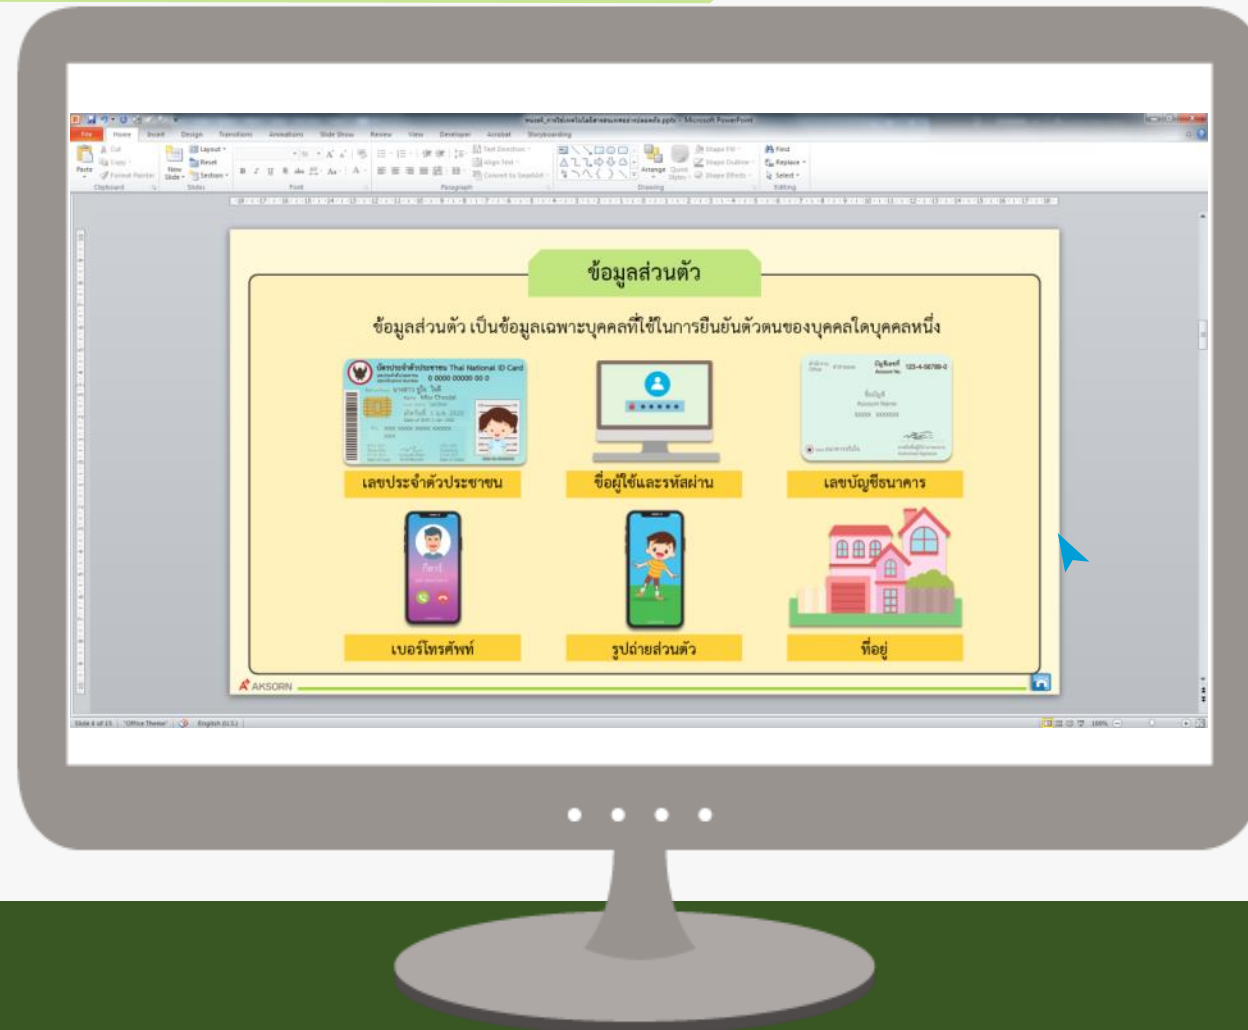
File Home Insert Design Transitions Animations Slide Show Review View Developer Acrobat Storyboarding

Paste Cut Copy Format Painter Clipboard New Slide Layout Reset Section Slides Font Paragraph Text Direction Align Text Convert to SmartArt Drawing Arrange Quick Styles Shape Fill Shape Outline Shape Effects Find Replace Select Editing

ข้อมูลส่วนตัว

ข้อมูลส่วนตัว เป็นข้อมูลเฉพาะบุคคลที่ใช้ในการยืนยันตัวตนของบุคคลใดบุคคลหนึ่ง

บัตรประจำตัวประชาชน Thai National ID Card
0 0000 00000 00 0

บัญชีเลขที่ Account No. 123-4-56789-0
ชื่อบัญชี Account Name

เลขประจำตัวประชาชน

ชื่อผู้ใช้และรหัสผ่าน

เลขบัญชีธนาคาร

เบอร์โทรศัพท์

รูปถ่ายส่วนตัว

ที่อยู่

AKSORN

Slide 6 of 15 "Office Theme" English (U.S.) 100%